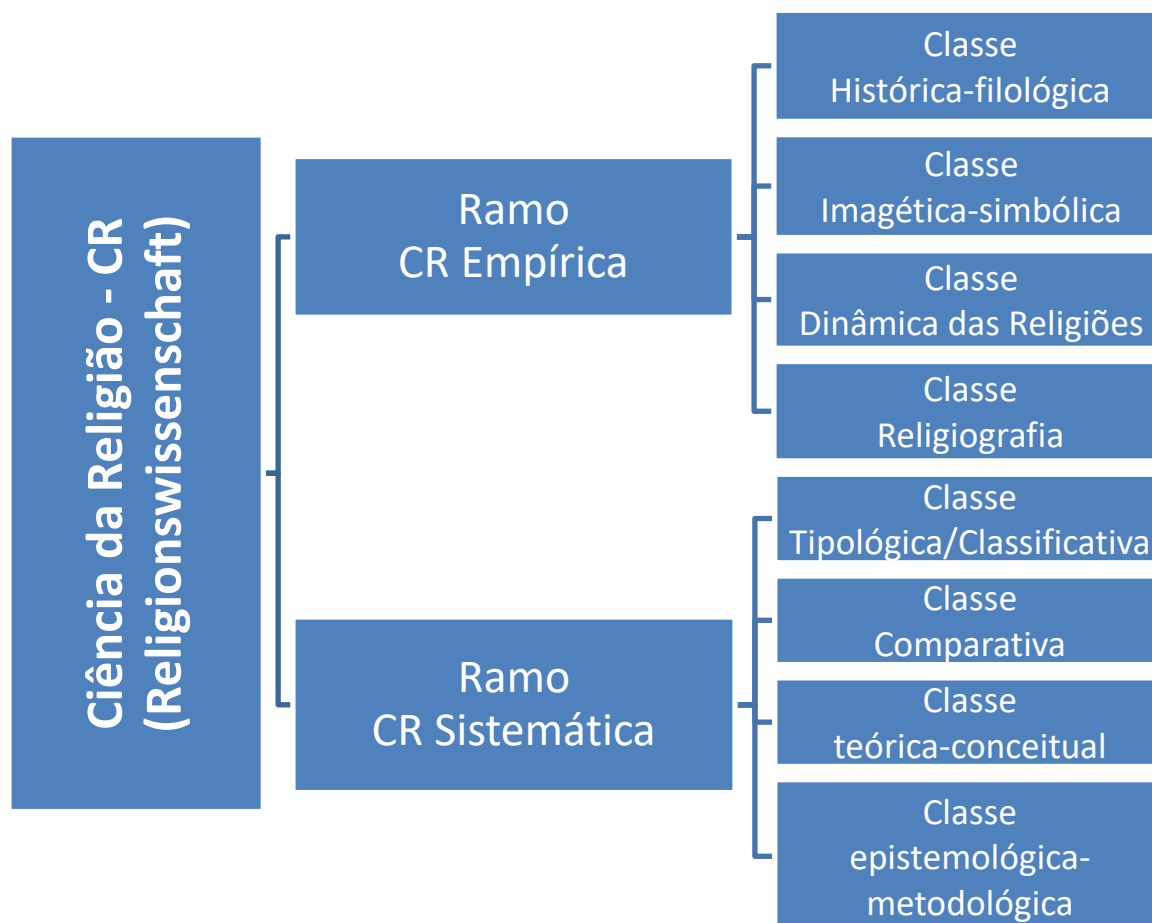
Ciência da Religião - CR
(Religionswissenschaft)

Ramo
CR Empírica

Classe
Histórica-filológica

Classe
Imagética-simbólica

Classe
Dinâmica das Religiões

Classe
Religiografia

Ramo
CR Sistemática

Classe
Tipológica/Classificativa

Classe
Comparativa

Classe
teórica-conceitual

Classe
epistemológica-metodológica